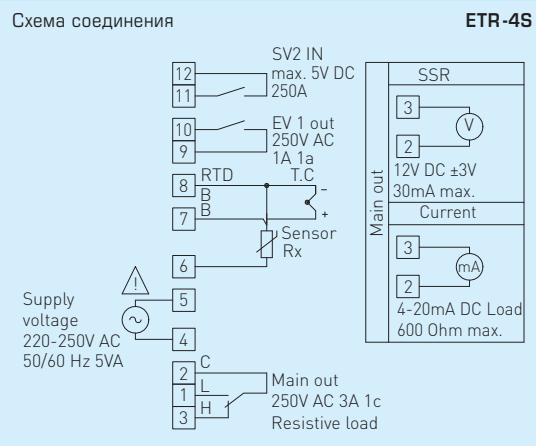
Схема соединения

ETR-4S

12
11
SV2 IN
max. 5V DC
250A

10
9
EV 1 out
250V AC
1A 1a

8
RTD
B
T.C
-
7
B
+
Sensor
Rx

6

!
Supply voltage
220-250V AC
50/60 Hz 5VA
5
~
4

2
C
1
L
3
H
Main out
250V AC 3A 1c
Resistive load

Main out
SSR
3
V
2
12V DC ±3V
30mA max.
Current
3
mA
2
4-20mA DC Load
600 Ohm max.